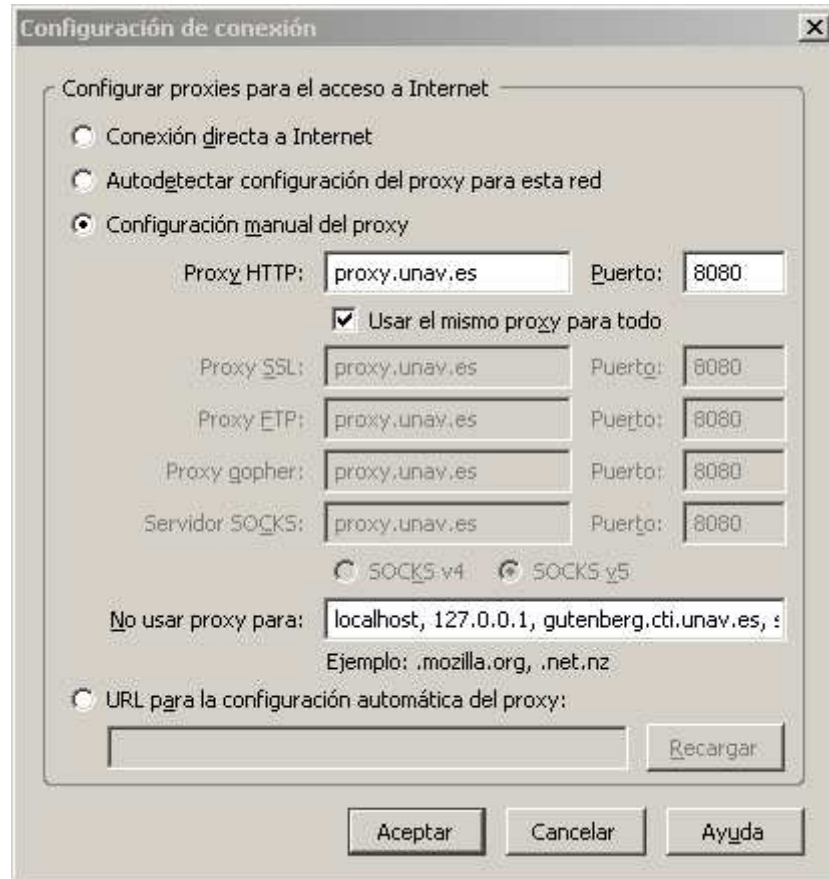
Configuración de conexión

Configurar proxies para el acceso a Internet

Conexión directa a Internet

Autodetectar configuración del proxy para esta red

Configuración manual del proxy

Proxy HTTP: proxy.unav.es Puerto: 8080

Usar el mismo proxy para todo

Proxy SSL: proxy.unav.es Puerto: 8080

Proxy FTP: proxy.unav.es Puerto: 8080

Proxy gopher: proxy.unav.es Puerto: 8080

Servidor SOCKS: proxy.unav.es Puerto: 8080

SOCKS v4 SOCKS v5

No usar proxy para: localhost, 127.0.0.1, gutenberg.cti.unav.es, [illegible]

Ejemplo: .mozilla.org, .net.nz

URL para la configuración automática del proxy:

Recargar

Aceptar Cancelar Ayuda